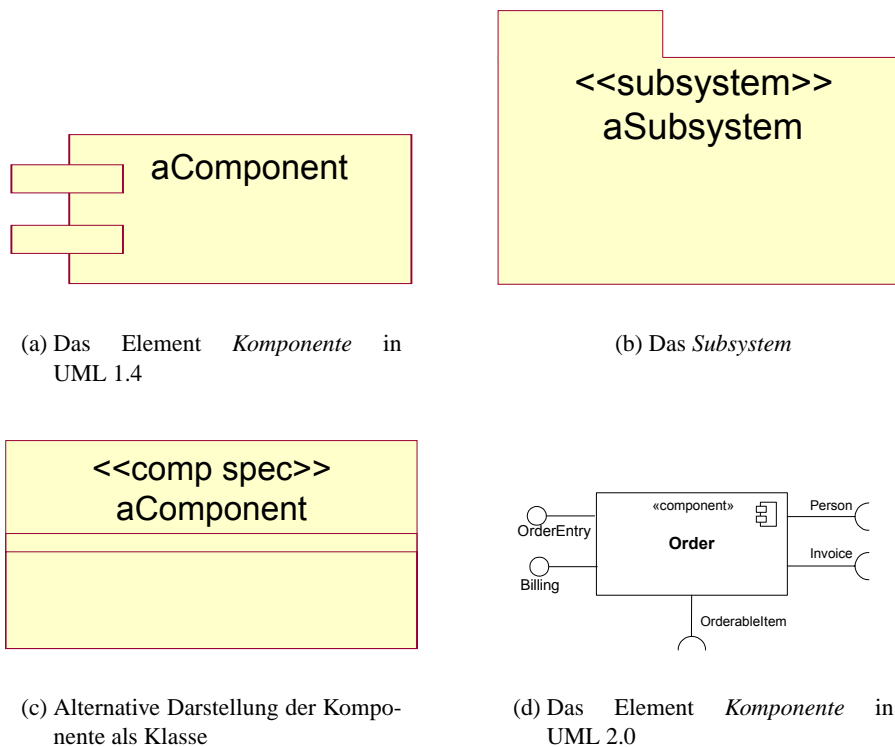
aComponent

<<subsystem>>
aSubsystem

(a) Das Element *Komponente* in UML 1.4

(b) Das *Subsystem*

<<comp spec>>
aComponent

«component»
Order
OrderEntry
Billing
Person
Invoice
OrderableItem

(c) Alternative Darstellung der Komponente als Klasse

(d) Das Element *Komponente* in UML 2.0